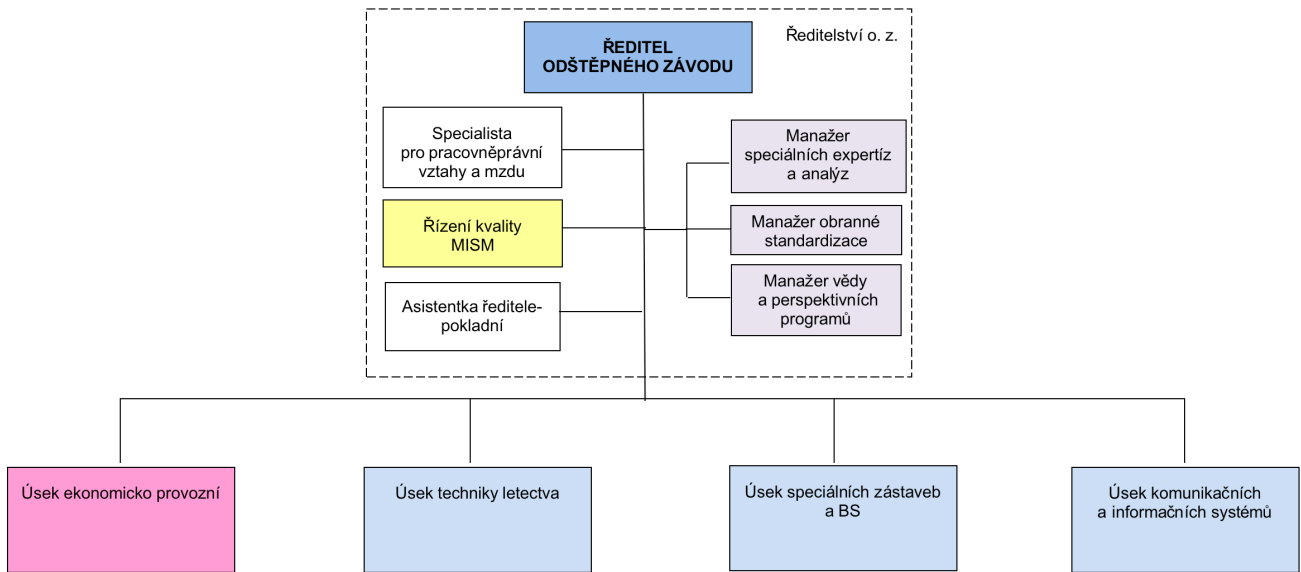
ŘEDITEL ODŠTĚPNÉHO ZÁVODU

Ředitelství o. z.

Specialista pro pracovněprávní vztahy a mzdu

Řízení kvality MISM

Asistentka ředitele-pokladní

Manažer speciálních expertíz a analýz

Manažer obranné standardizace

Manažer vědy a perspektivních programů

Úsek ekonomicko provozní

Úsek techniky letectva

Úsek speciálních zástaveb a BS

Úsek komunikačních a informačních systémů